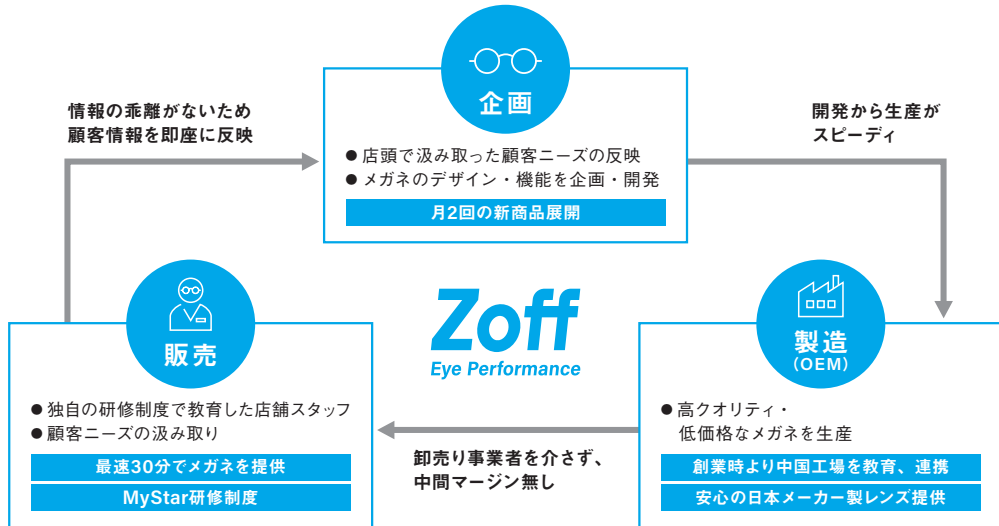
企画

● 店頭で汲み取った顧客ニーズの反映
● メガネのデザイン・機能を企画・開発

月2回の新商品展開

情報の乖離がないため
顧客情報を即座に反映

開発から生産が
スピーディ

Zoff
Eye Performance

販売

● 独自の研修制度で教育した店舗スタッフ
● 顧客ニーズの汲み取り

最速30分でメガネを提供

MyStar研修制度

卸売り事業者を介さず、
中間マージン無し

製造
(OEM)

● 高クオリティ・
低価格なメガネを生産

創業時より中国工場を教育、連携

安心の日本メーカー製レンズ提供